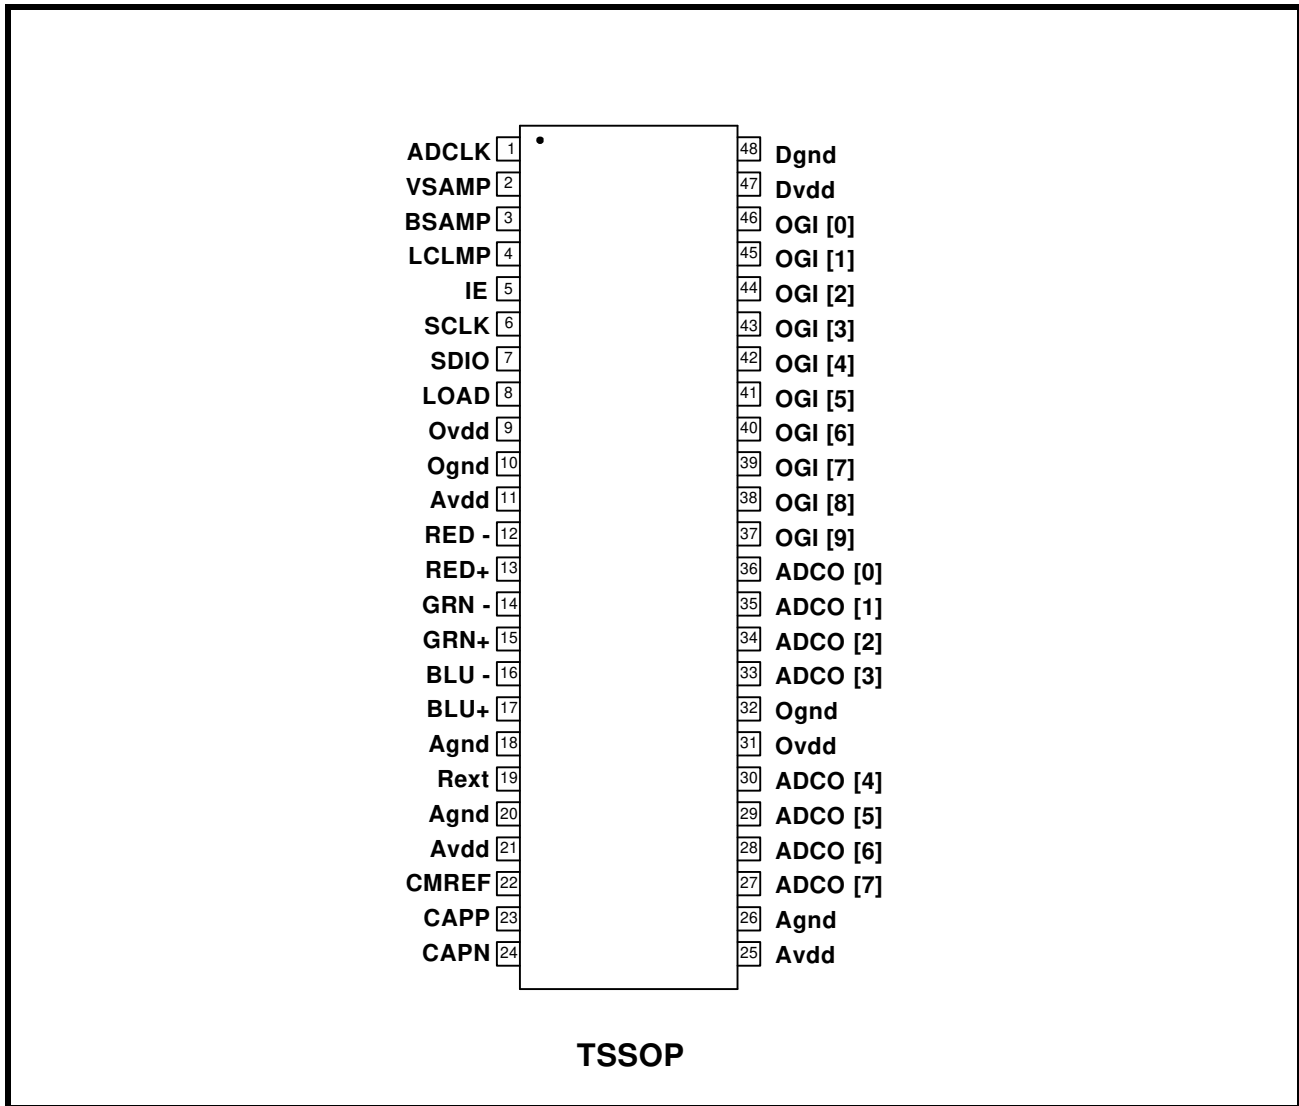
ADCLK 1
VSAMP 2
BSAMP 3
LCLMP 4
IE 5
SCLK 6
SDIO 7
LOAD 8
Ovdd 9
Ognd 10
Avdd 11
RED - 12
RED+ 13
GRN - 14
GRN+ 15
BLU - 16
BLU+ 17
Agnd 18
Rext 19
Agnd 20
Avdd 21
CMREF 22
CAPP 23
CAPN 24

48 Dgnd
47 Dvdd
46 OGI [0]
45 OGI [1]
44 OGI [2]
43 OGI [3]
42 OGI [4]
41 OGI [5]
40 OGI [6]
39 OGI [7]
38 OGI [8]
37 OGI [9]
36 ADCO [0]
35 ADCO [1]
34 ADCO [2]
33 ADCO [3]
32 Ognd
31 Ovdd
30 ADCO [4]
29 ADCO [5]
28 ADCO [6]
27 ADCO [7]
26 Agnd
25 Avdd

TSSOP